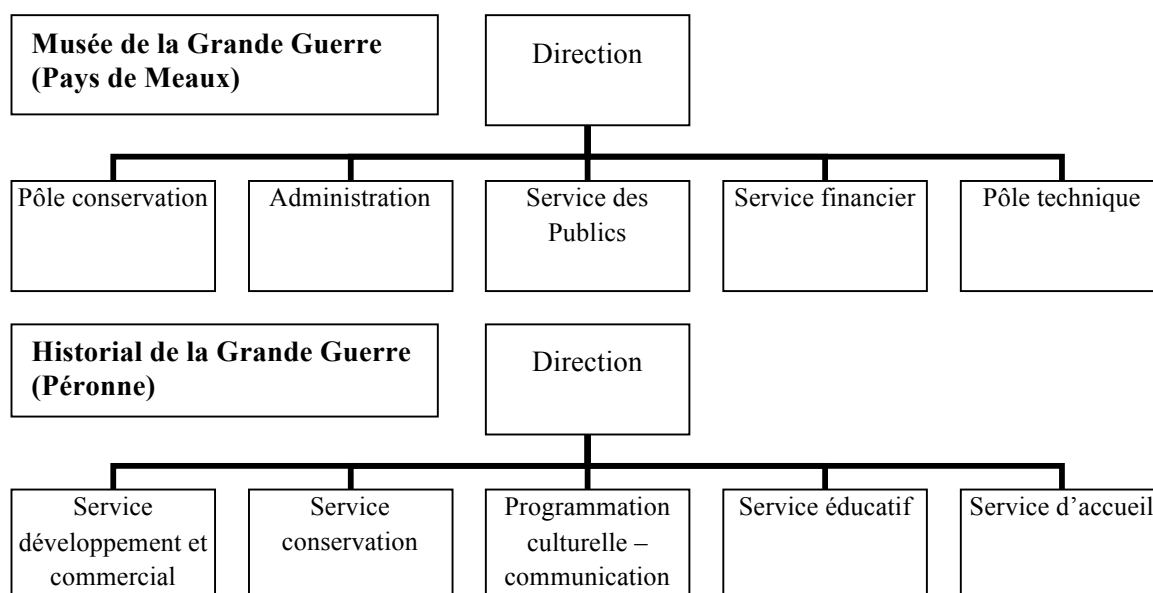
**Musée de la Grande Guerre (Pays de Meaux)**

Direction

Pôle conservation

Administration

Service des Publics

Service financier

Pôle technique

**Historial de la Grande Guerre (Péronne)**

Direction

Service développement et commercial

Service conservation

Programmation culturelle – communication

Service éducatif

Service d'accueil